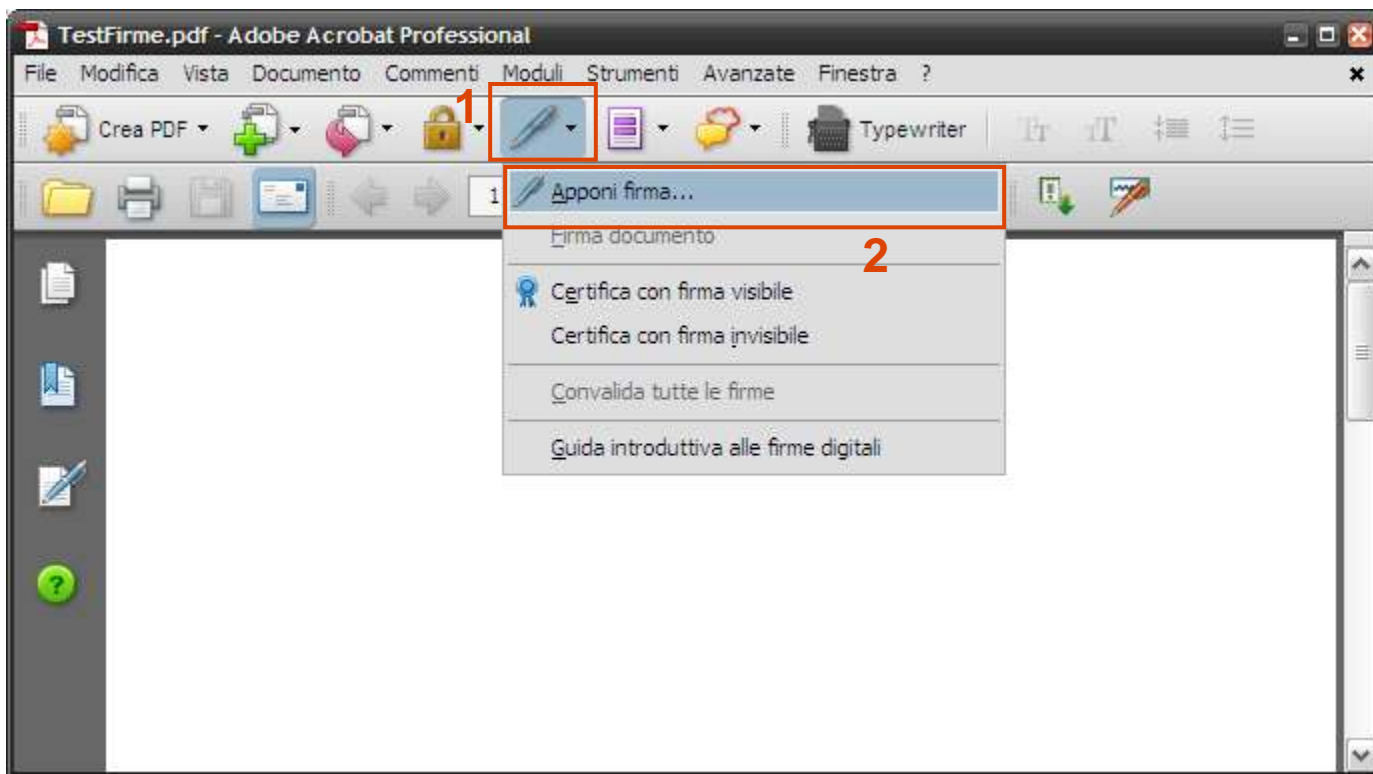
TestFirme.pdf - Adobe Acrobat Professional

File Modifica Vista Documento Commenti Moduli Strumenti Avanzate Finestra ?

Crea PDF

1

Typewriter

1

Apponi firma...

Firma documento

2

Certifica con firma visibile

Certifica con firma invisibile

Convalida tutte le firme

Guida introduttiva alle firme digitali

?